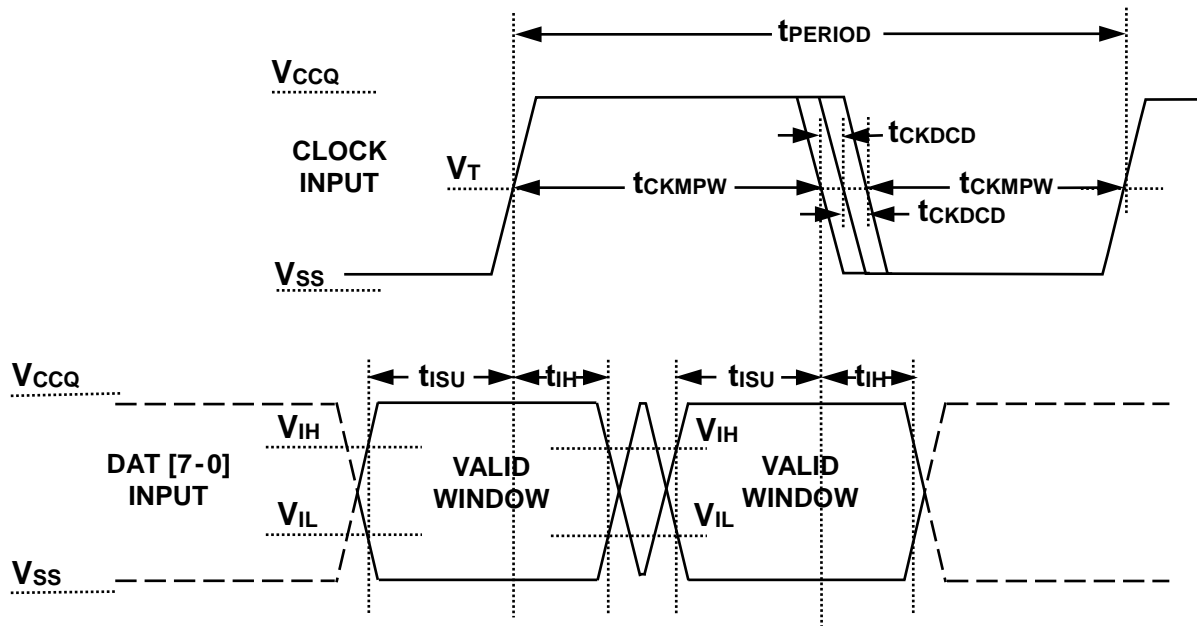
$t_{PERIOD}$

$V_{CCQ}$

$t_{CKDCD}$

CLOCK INPUT

$V_T$

$t_{CKMPW}$

$t_{CKMPW}$

$t_{CKDCD}$

$V_{SS}$

$V_{CCQ}$

$t_{ISU}$

$t_{IH}$

$t_{ISU}$

$t_{IH}$

$V_{IH}$

$V_{IH}$

DAT [7-0] INPUT

VALID WINDOW

VALID WINDOW

$V_{IL}$

$V_{IL}$

$V_{SS}$